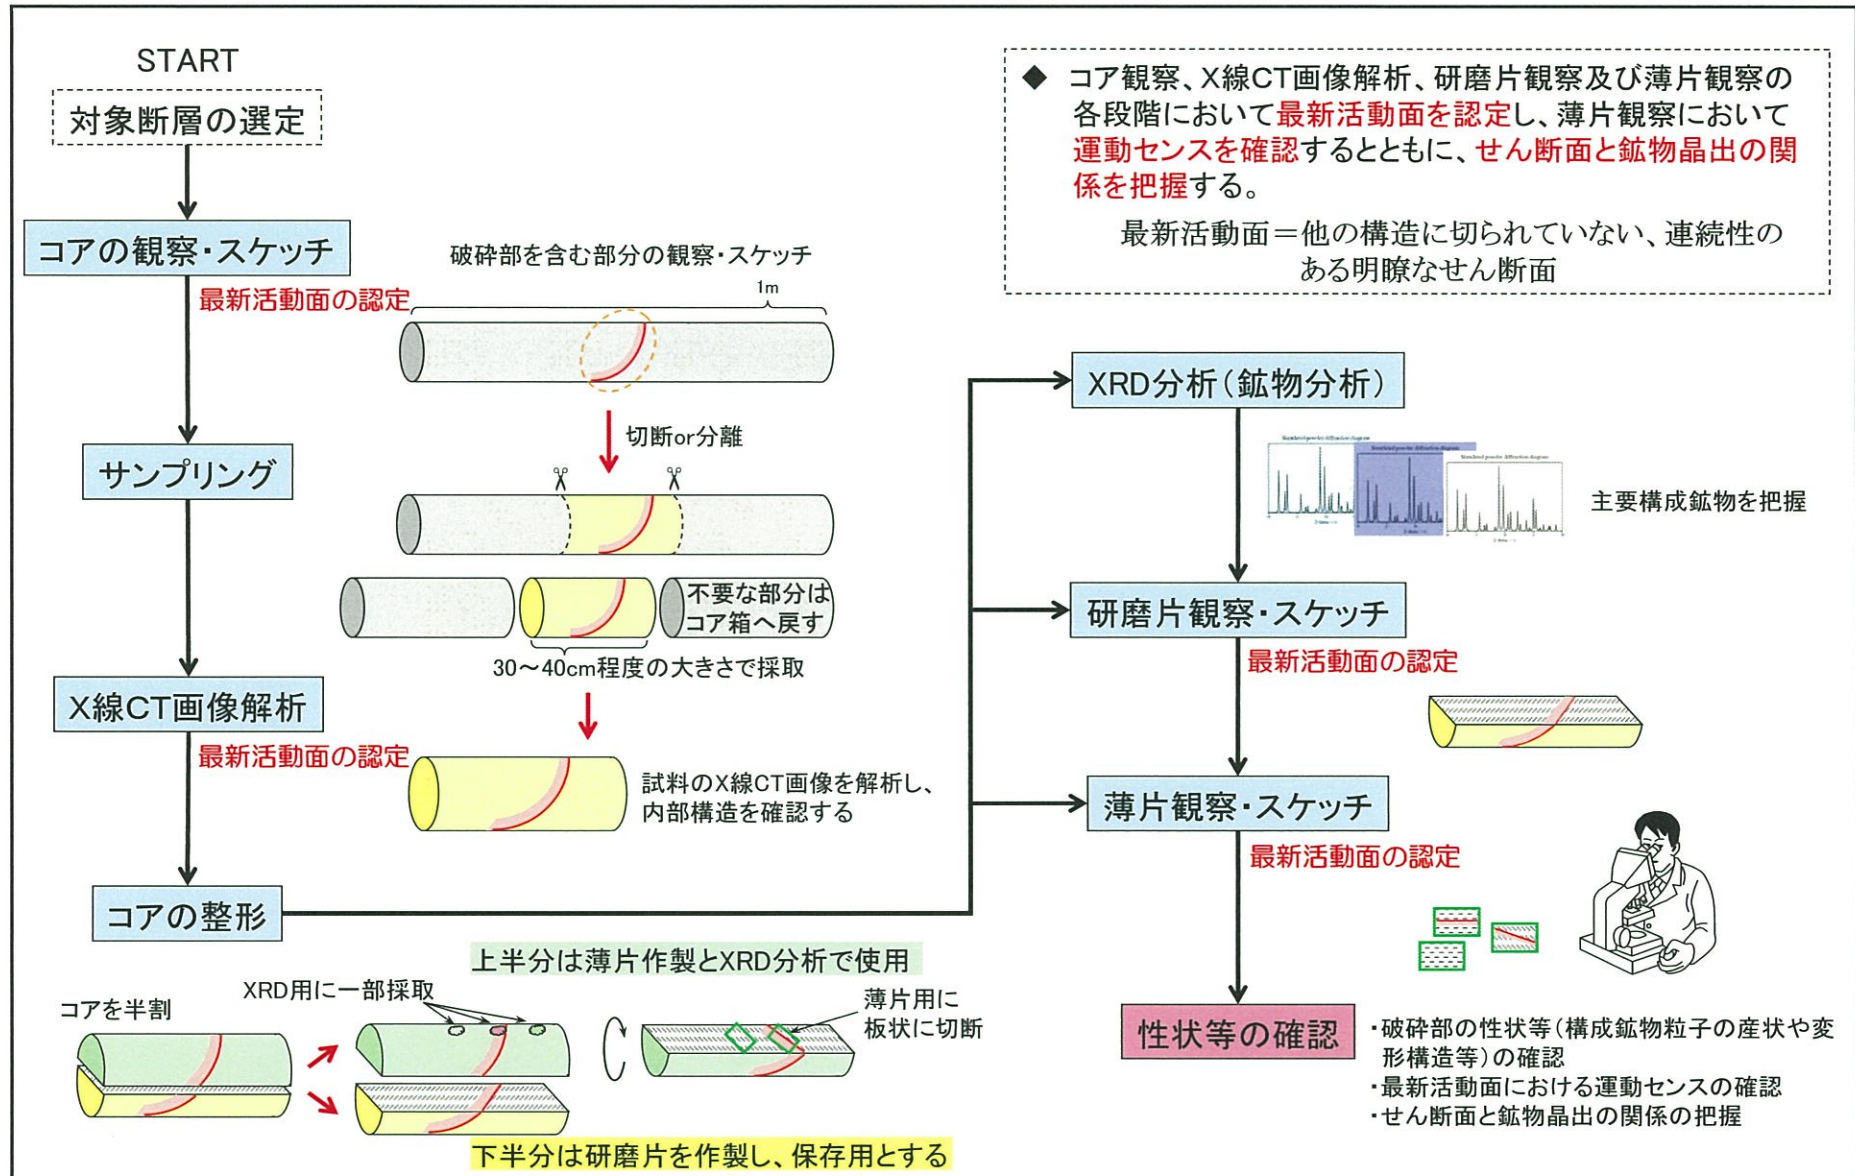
START

対象断層の選定

コアの観察・スケッチ

最新活動面の認定

破砕部を含む部分の観察・スケッチ

1m

切断or分離

サンプリング

不要な部分はコア箱へ戻す

30～40cm程度の大きさで採取

X線CT画像解析

最新活動面の認定

試料のX線CT画像を解析し、内部構造を確認する

コアの整形

上半分は薄片作製とXRD分析で使用

コアを半割

XRD用に一部採取

薄片用に板状に切断

下半分は研磨片を作製し、保存用とする

◆ コア観察、X線CT画像解析、研磨片観察及び薄片観察の各段階において最新活動面を認定し、薄片観察において運動センスを確認するとともに、せん断面と鉱物晶出の関係を把握する。

最新活動面＝他の構造に切られていない、連続性のある明瞭なせん断面

XRD分析（鉱物分析）

主要構成鉱物を把握

研磨片観察・スケッチ

最新活動面の認定

薄片観察・スケッチ

最新活動面の認定

性状等の確認

・破砕部の性状等（構成鉱物粒子の産状や変形構造等）の確認
・最新活動面における運動センスの確認
・せん断面と鉱物晶出の関係の把握